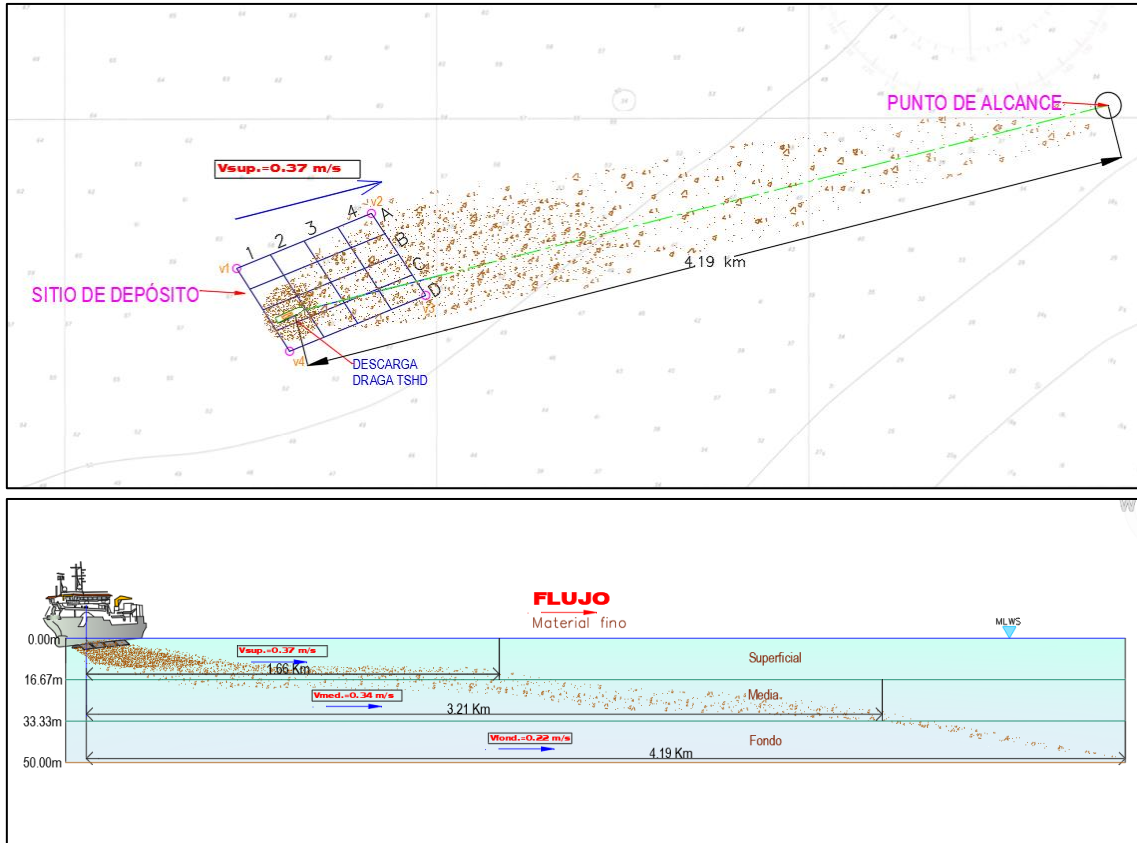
PUNTO DE ALCANCE

Vsup.=0.37 m/s

v2
1 2 3 4 A
B
C
D
v1
v3
v4

4.19 km

SITIO DE DEPÓSITO

DESCARGA DRAGA TSHD

FLUJO
Material fino

MLWS

0.00m
16.67m
33.33m
50.00m

Vsup.=0.37 m/s
1.66 Km
Superficial

Vmed.=0.34 m/s
3.21 Km
Media

Vfond.=0.22 m/s
4.19 Km
Fondo